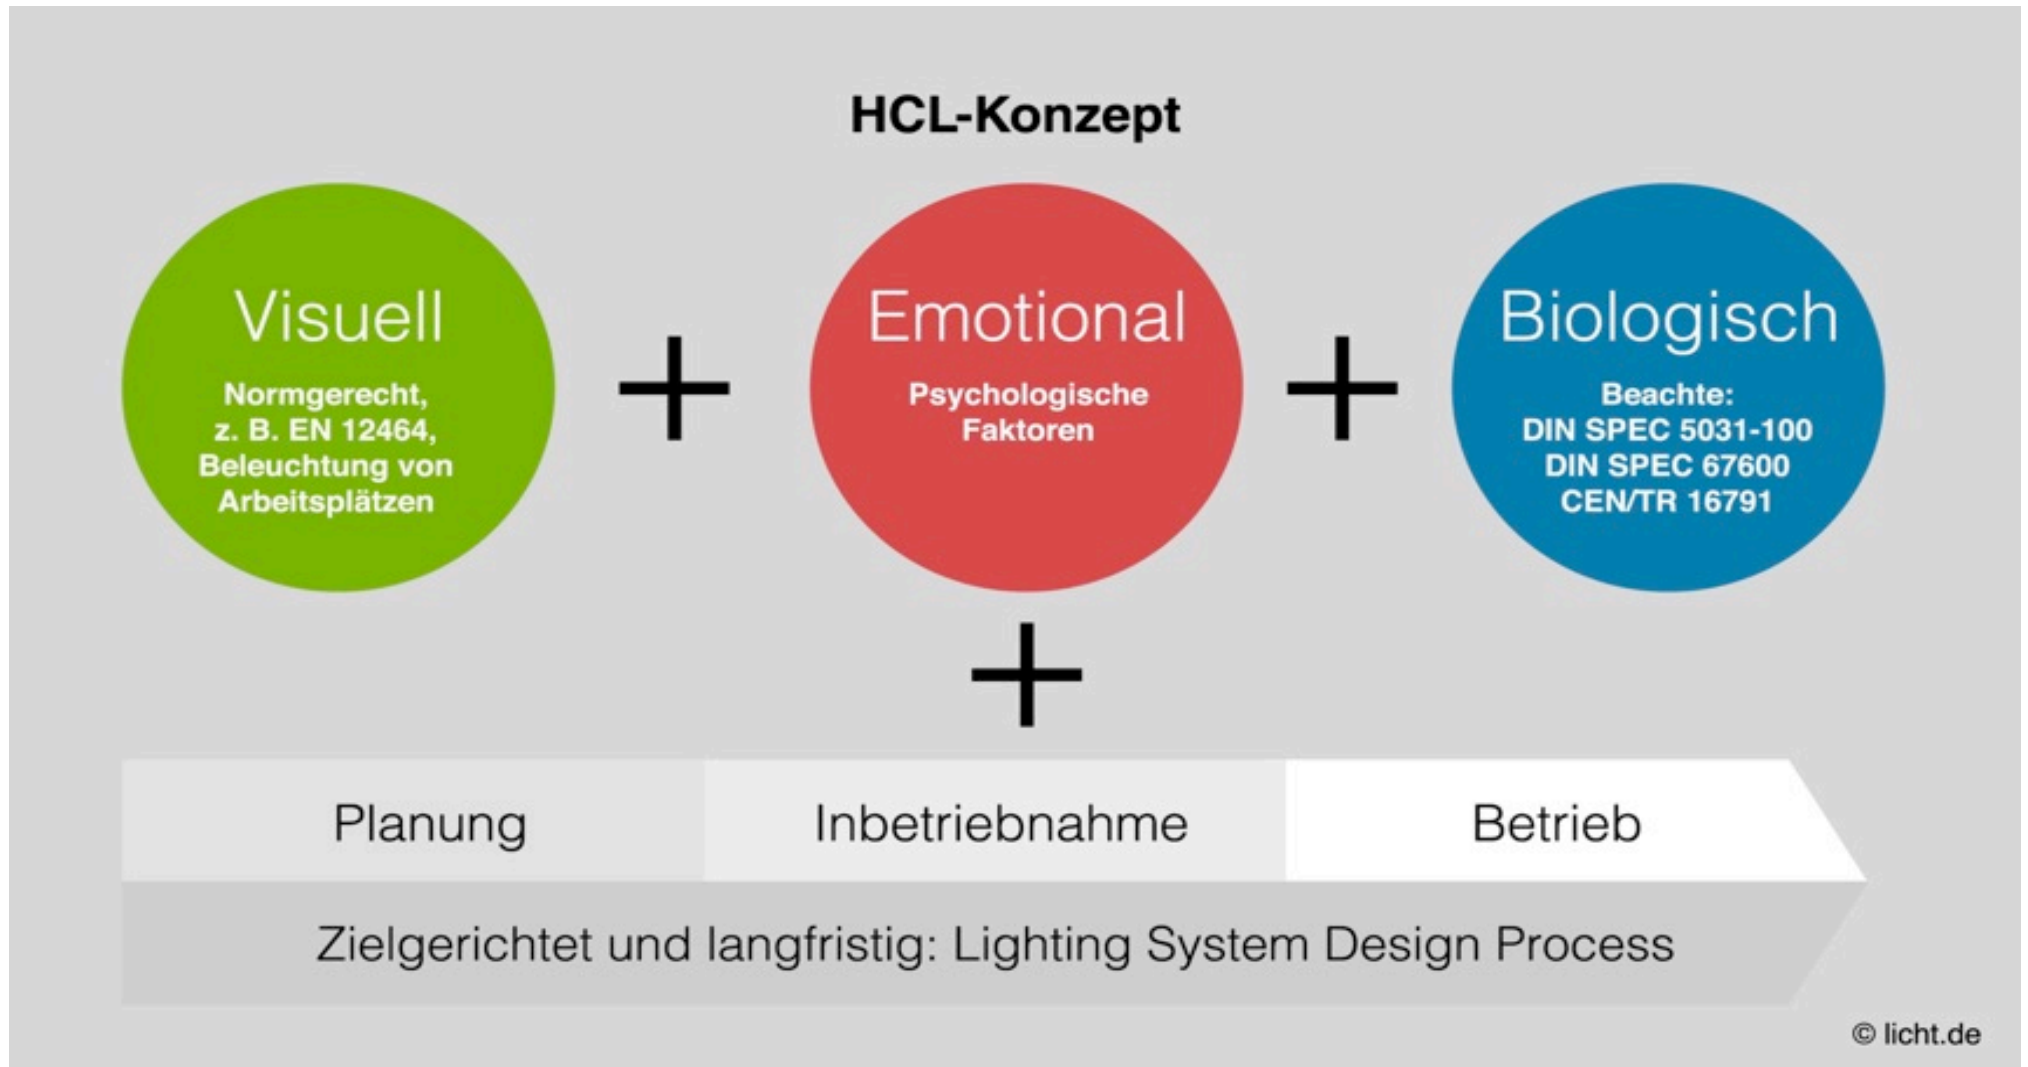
HCL-Konzept

Visuell

Normgerecht, z. B. EN 12464, Beleuchtung von Arbeitsplätzen

+

Emotional

Psychologische Faktoren

+

Biologisch

Beachte: DIN SPEC 5031-100 DIN SPEC 67600 CEN/TR 16791

+

Planung | Inbetriebnahme | Betrieb

Zielgerichtet und langfristig: Lighting System Design Process

© licht.de